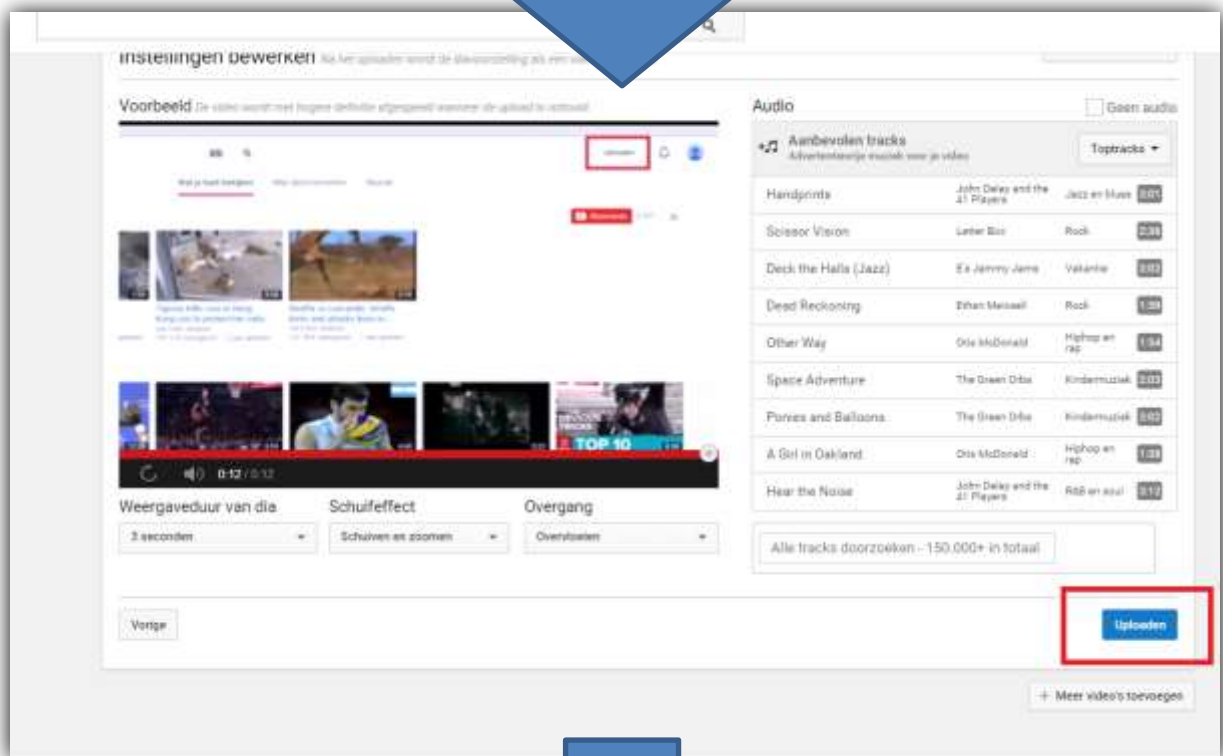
Instellingen bewerken Na het uploaden wordt de diavoorstelling als een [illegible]

Voorbeeld De video wordt met hogere definitie afgespeeld wanneer de upload is voltooid

TOP 10

0:12 / 0:12

Weergaveduur van dia
3 seconden

Schuifeffect
Schuiven en zoomen

Overgang
Overvloeien

Audio

Geen audio

Aanbevolen tracks
Advertentievrije muziek voor je video

Toptracks

| | | | |
|---|---|---|---|
| Handprints | John Delay and the 41 Players | Jazz en blues | 0:01 |
| Scissor Vision | Letter Box | Rock | 2:38 |
| Deck the Halls (Jazz) | Ex Jammy Jams | Vakantie | 0:02 |
| Dead Reckoning | Ethan Meixsell | Rock | 1:39 |
| Other Way | Otis McDonald | Hiphop en rap | 1:54 |
| Space Adventure | The Green Orbs | Kindermuziek | 2:03 |
| Ponies and Balloons | The Green Orbs | Kindermuziek | 0:02 |
| A Girl in Oakland | Otis McDonald | Hiphop en rap | 1:28 |
| Hear the Noise | John Delay and the 41 Players | R&B en soul | 0:12 |

Alle tracks doorzoeken - 150.000+ in totaal

Vorige

Uploaden

+ Meer video's toevoegen